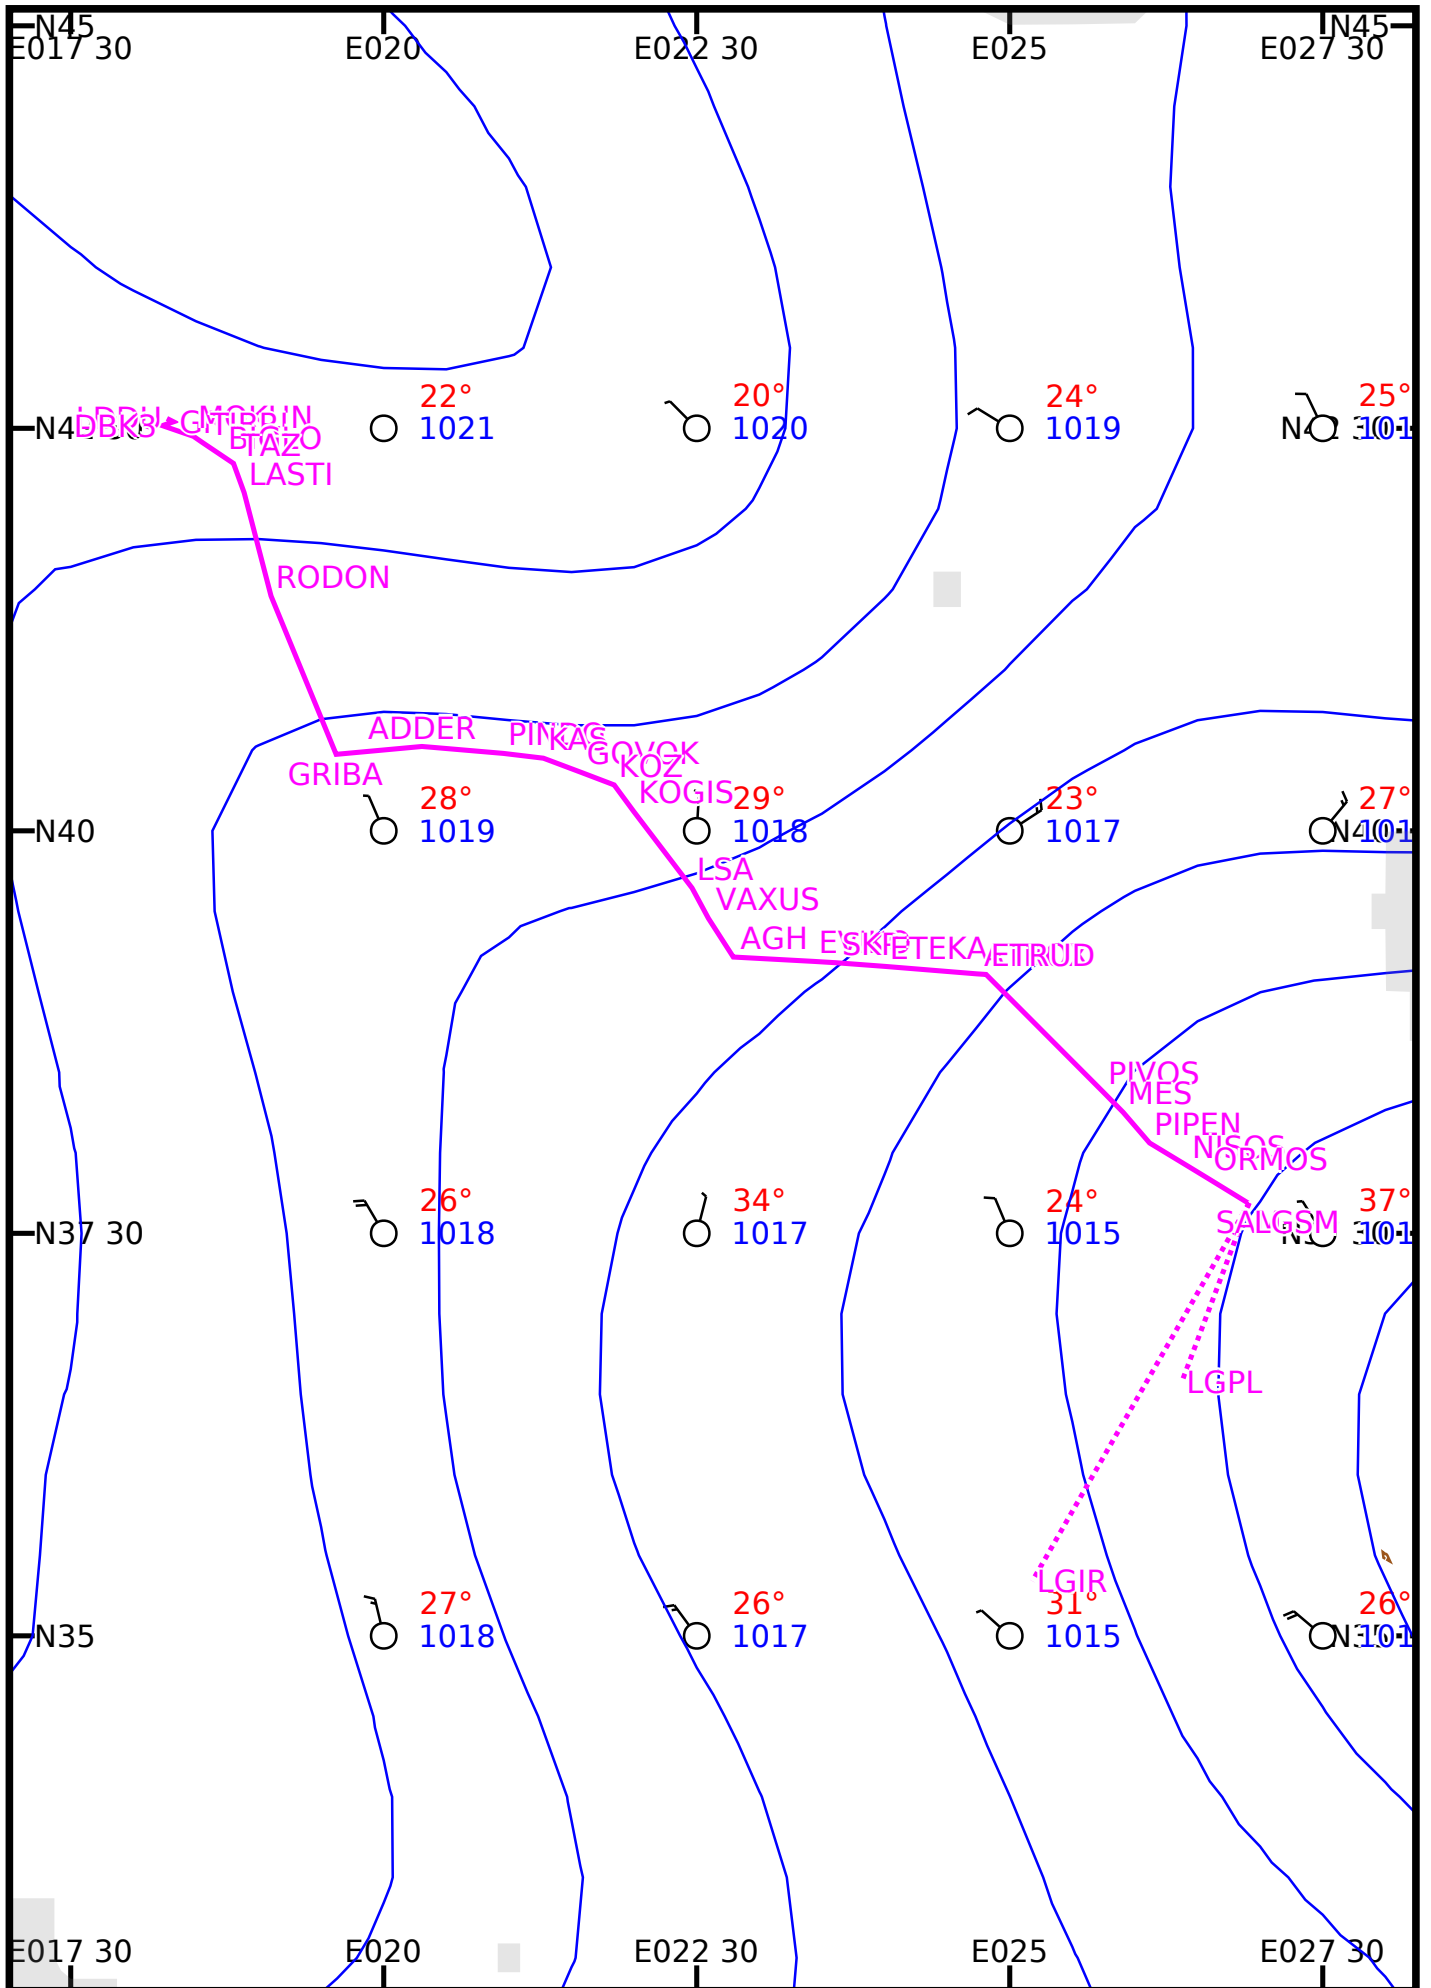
N45
E017 30
E020
E022 30
E025
E027 30
N45

22°
1021
20°
1020
24°
1019
25°
101

LDBK3
GITIBRI
MOKLIN
BTAZO
TAZO
LASTI
RODON

ADDER
PINKAS
GOVOK
KOZ
KOGIS
GRIBA

N40
28°
1019
29°
1018
23°
1017
27°
101

LSA
VAXUS
AGH
ESKIP
ETEKA
ETRUD

PIVOS
MES
PIPEN
NISOS
ORMOS
SALGSM

N37 30
26°
1018
34°
1017
24°
1015
37°
101

LGPL
LGIR

N35
27°
1018
26°
1017
31°
1015
26°
101

E017 30
E020
E022 30
E025
E027 30